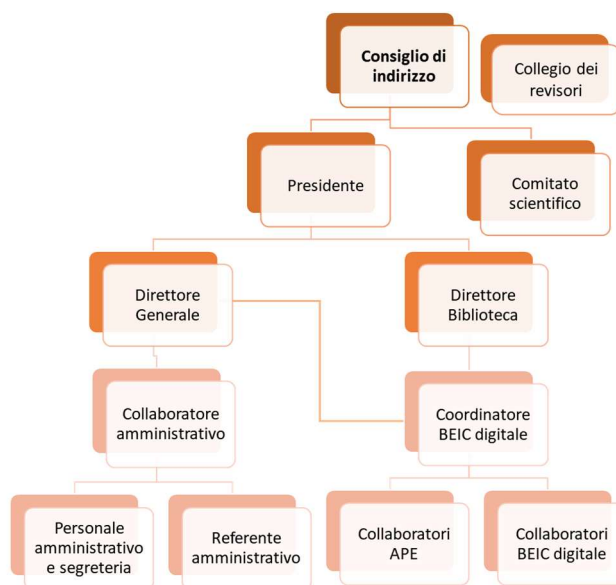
Consiglio di indirizzo

Collegio dei revisori

Presidente

Comitato scientifico

Direttore Generale

Direttore Biblioteca

Collaboratore amministrativo

Coordinatore BEIC digitale

Personale amministrativo e segreteria

Referente amministrativo

Collaboratori APE

Collaboratori BEIC digitale